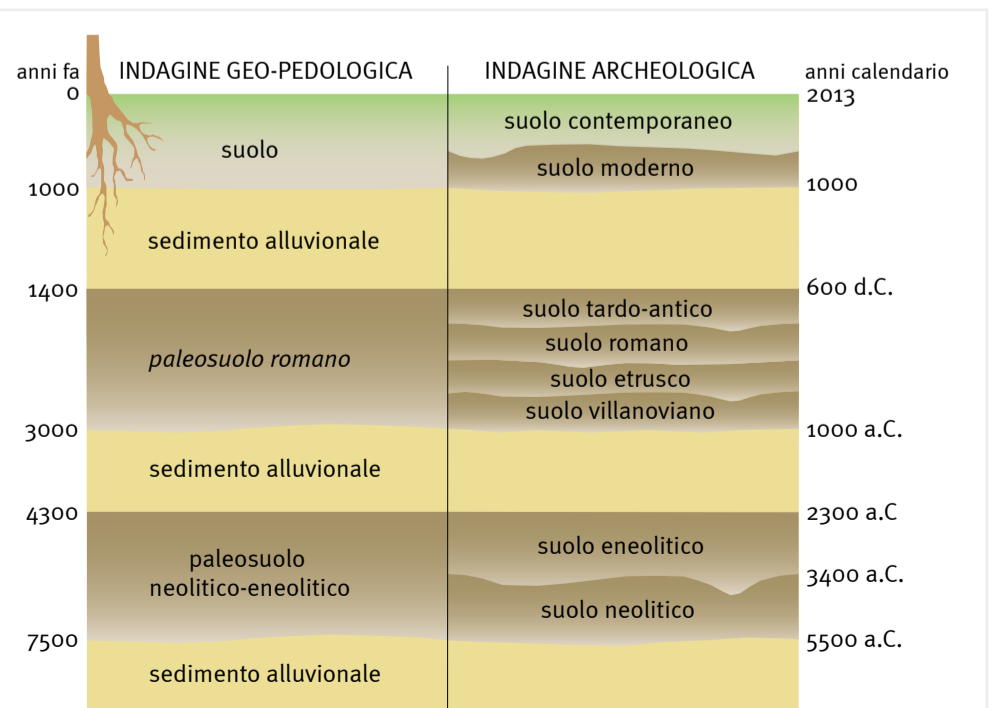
anni fa

INDAGINE GEO-PEDOLOGICA

INDAGINE ARCHEOLOGICA

anni calendario

0

2013

suolo

suolo contemporaneo

suolo moderno

1000

1000

sedimento alluvionale

1400

600 d.C.

paleosuolo romano

suolo tardo-antico

suolo romano

suolo etrusco

suolo villanoviano

3000

1000 a.C.

sedimento alluvionale

4300

2300 a.C

paleosuolo neolitico-eneolitico

suolo eneolitico

3400 a.C.

suolo neolitico

7500

5500 a.C.

sedimento alluvionale